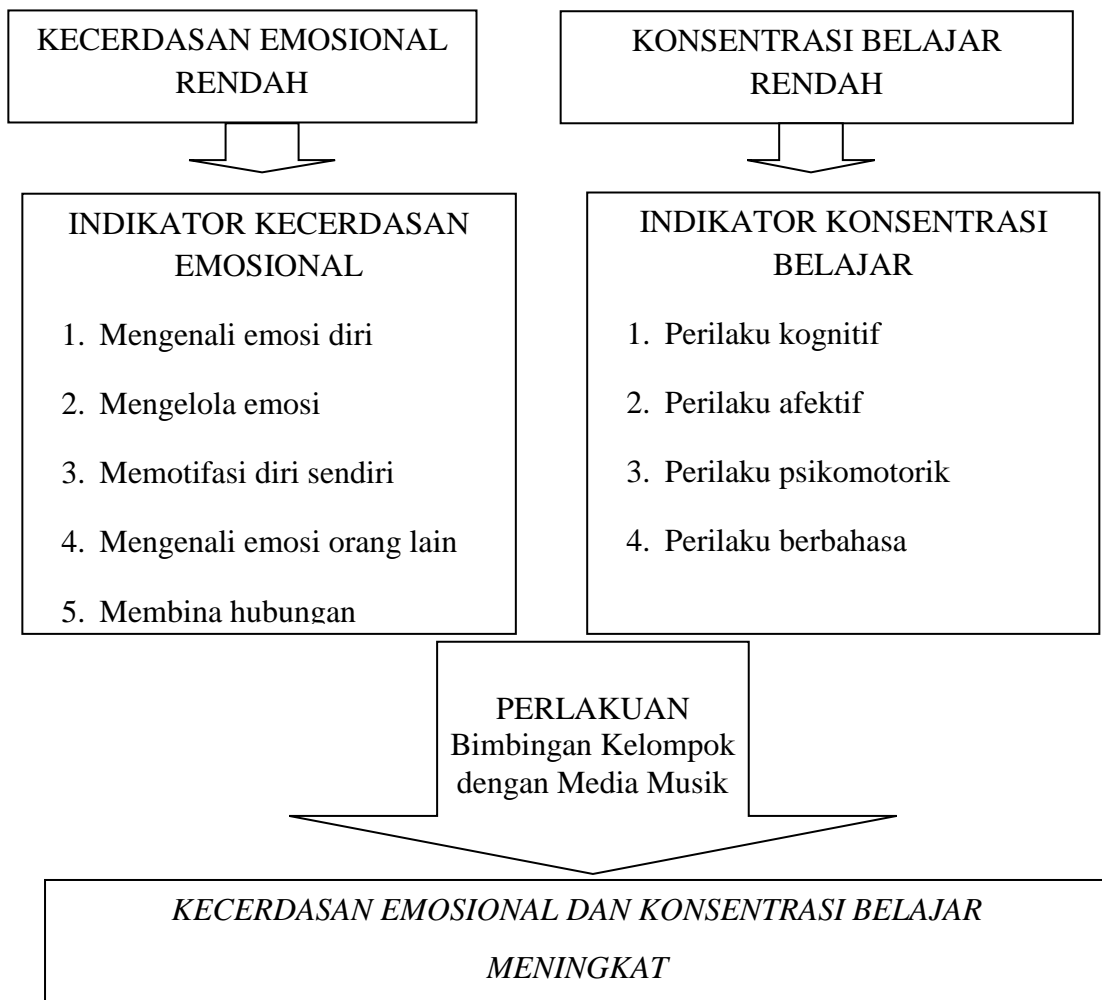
KECERDASAN EMOSIONAL RENDAH

KONSENTRASI BELAJAR RENDAH

INDIKATOR KECERDASAN EMOSIONAL

1. Mengenali emosi diri
2. Mengelola emosi
3. Memotifasi diri sendiri
4. Mengenali emosi orang lain
5. Membina hubungan

INDIKATOR KONSENTRASI BELAJAR

1. Perilaku kognitif
2. Perilaku afektif
3. Perilaku psikomotorik
4. Perilaku berbahasa

PERLAKUAN
Bimbingan Kelompok dengan Media Musik

*KECERDASAN EMOSIONAL DAN KONSENTRASI BELAJAR MENINGKAT*